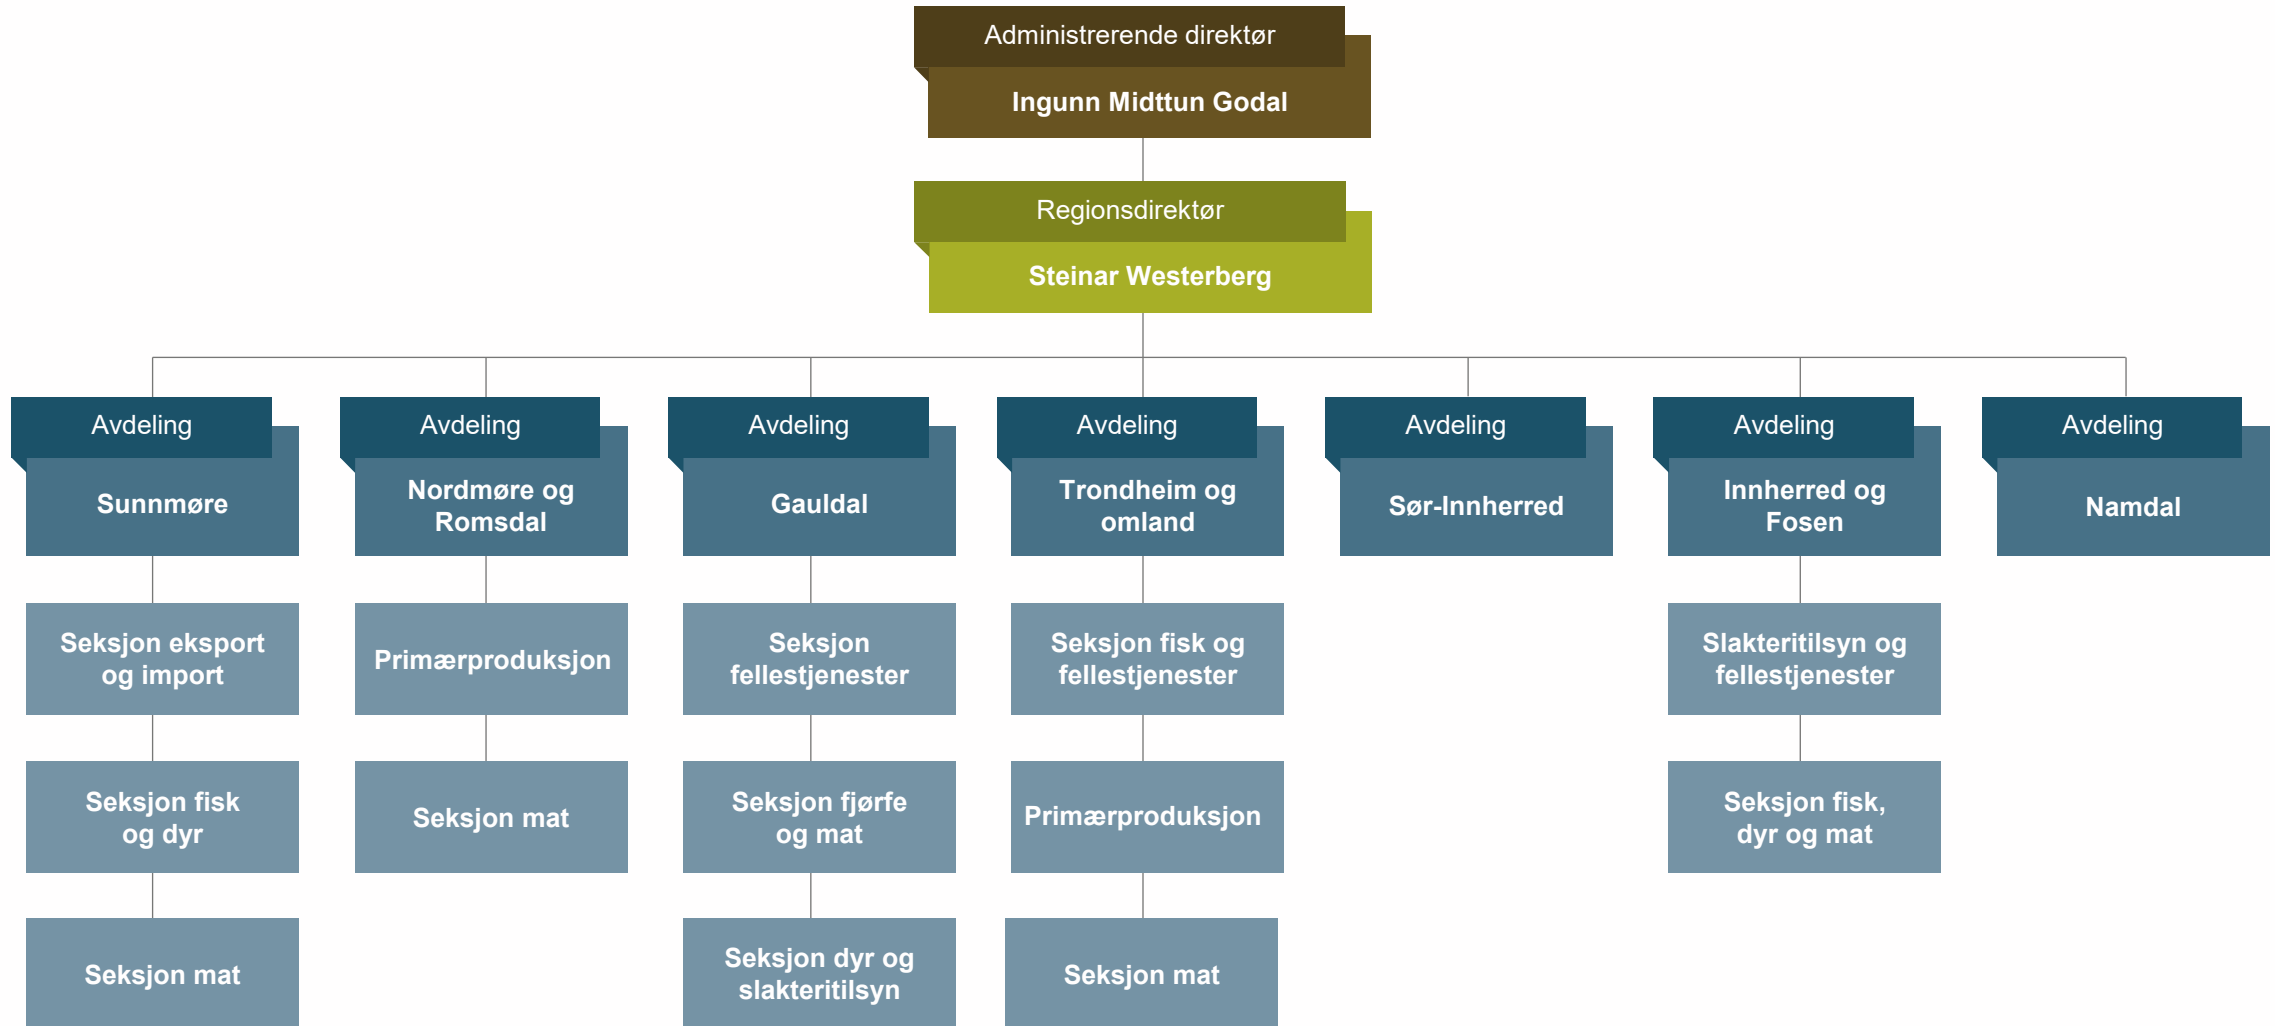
Administrerende direktør
Ingunn Midttun Godal

Regionsdirektør
Steinar Westerberg

Avdeling
Sunnmøre

Seksjon eksport og import

Seksjon fisk og dyr

Seksjon mat

Avdeling
Nordmøre og Romsdal

Primærproduksjon

Seksjon mat

Avdeling
Gauldal

Seksjon fellestjenester

Seksjon fjørfe og mat

Seksjon dyr og slakteritilsyn

Avdeling
Trondheim og omland

Seksjon fisk og fellestjenester

Primærproduksjon

Seksjon mat

Avdeling
Sør-Innherred

Avdeling
Innherred og Fosen

Slakteritilsyn og fellestjenester

Seksjon fisk, dyr og mat

Avdeling
Namdal